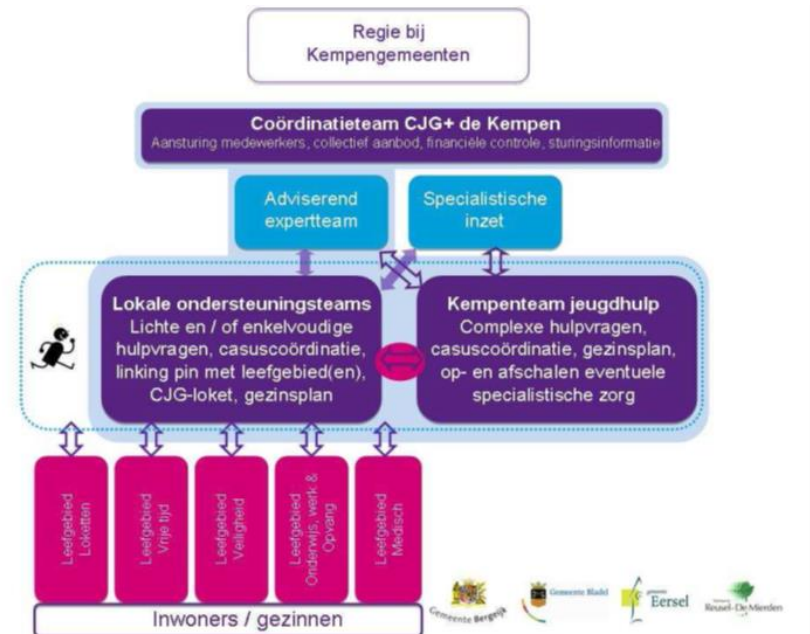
Regie bij Kempengemeenten

Coördinatieteam CJG+ de Kempen
Aansturing medewerkers, collectief aanbod, financiële controle, sturingsinformatie

Adviserend expertteam

Specialistische inzet

Lokale ondersteuningsteams
Lichte en / of enkelvoudige hulpvragen, casuscoördinatie, linking pin met leefgebied(en), CJG-loket, gezinsplan

Kempenteam jeugdhulp
Complexe hulpvragen, casuscoördinatie, gezinsplan, op- en afschalen eventuele specialistische zorg

Leefgebied Loketten

Leefgebied Vrije tijd

Leefgebied Veiligheid

Leefgebied Onderwijs, werk & Opvang

Leefgebied Medisch

Inwoners / gezinnen

Gemeente Bergeijk

Gemeente Bladel

gemeente Eersel

Gemeente Reusel-De Mierden